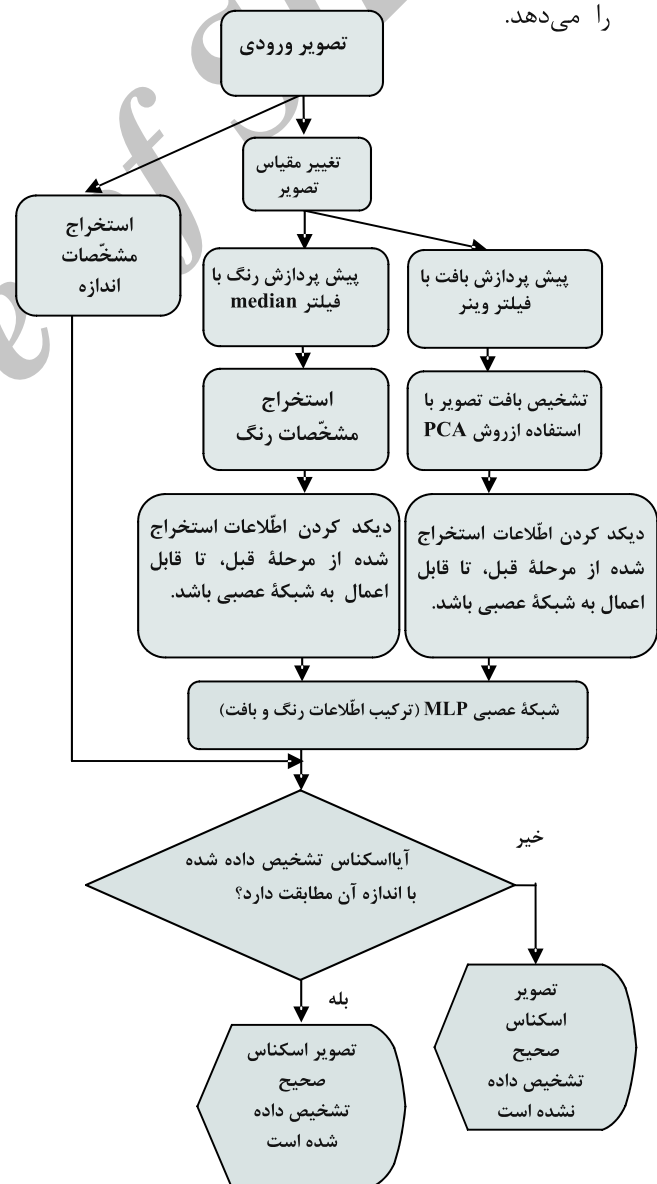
را می‌دهد.

تصویر ورودی

تغییر مقیاس تصویر

استخراج مشخّصات اندازه

پیش پردازش رنگ با فیلتر median

پیش پردازش بافت با فیلتر وینر

استخراج مشخّصات رنگ

تشخیص بافت تصویر با استفاده ازروش PCA

دیکد کردن اطّلاعات استخراج شده از مرحلهٔ قبل، تا قابل اعمال به شبکهٔ عصبی باشد.

دیکد کردن اطّلاعات استخراج شده از مرحلهٔ قبل، تا قابل اعمال به شبکهٔ عصبی باشد.

شبکهٔ عصبی MLP (ترکیب اطّلاعات رنگ و بافت)

آیااسکناس تشخیص داده شده با اندازه آن مطابقت دارد؟

خیر

بله

تصویر اسکناس صحیح تشخیص داده شده است

تصویر اسکناس صحیح تشخیص داده نشده است